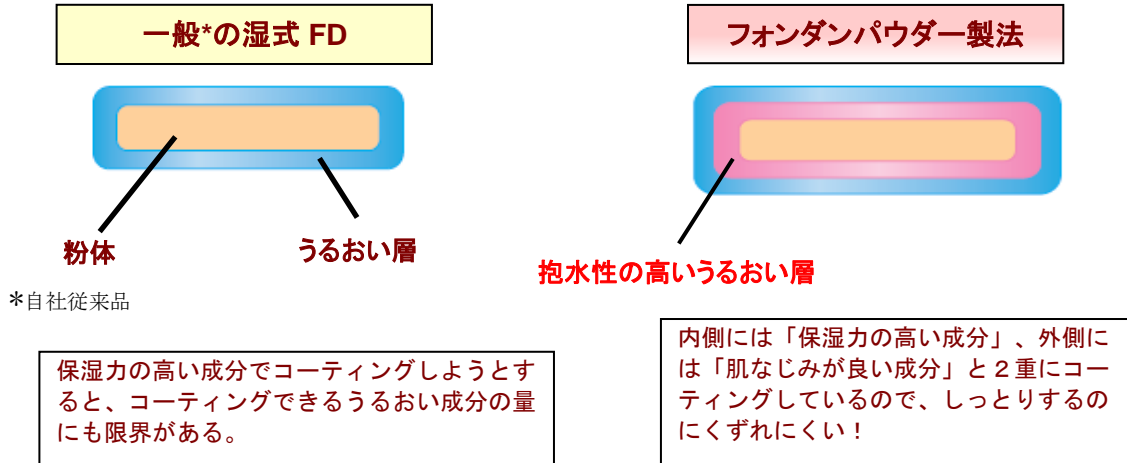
一般*の湿式 FD

粉体

うるおい層

*自社従来品

保湿力の高い成分でコーティングしようとすると、コーティングできるうるおい成分の量にも限界がある。

フォンダンパウダー製法

抱水性の高いうるおい層

内側には「保湿力の高い成分」、外側には「肌なじみが良い成分」と２重にコーティングしているので、しっとりするのにくずれにくい！